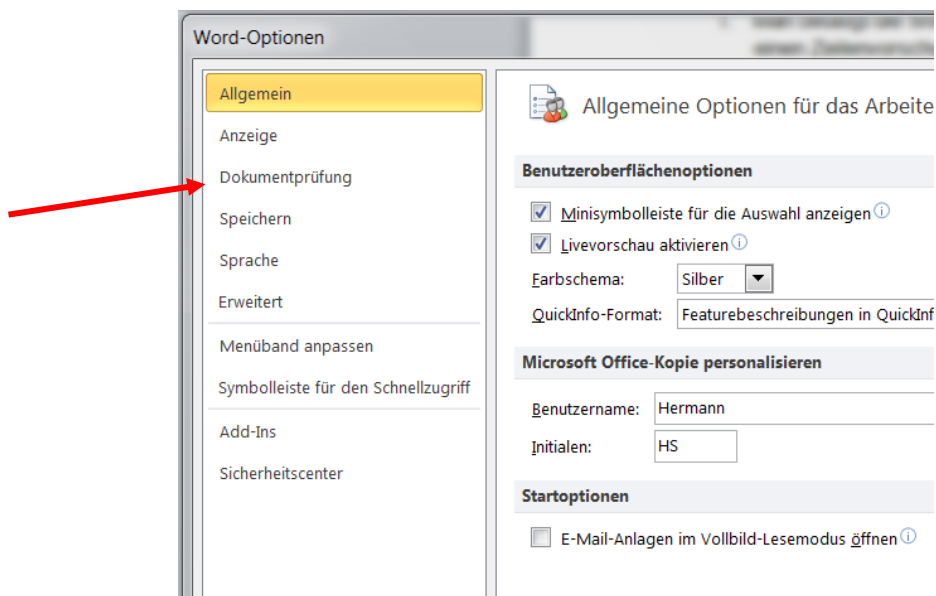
Word-Optionen

Allgemein
Anzeige
Dokumentprüfung
Speichern
Sprache
Erweitert
Menüband anpassen
Symbolleiste für den Schnellzugriff
Add-Ins
Sicherheitscenter

Allgemeine Optionen für das Arbeite

Benutzeroberflächenoptionen

Minisymbolleiste für die Auswahl anzeigen
Livevorschau aktivieren
Farbschema: Silber
QuickInfo-Format: Featurebeschreibungen in QuickInf

Microsoft Office-Kopie personalisieren

Benutzername: Hermann
Initialen: HS

Startoptionen

E-Mail-Anlagen im Vollbild-Lesemodus öffnen